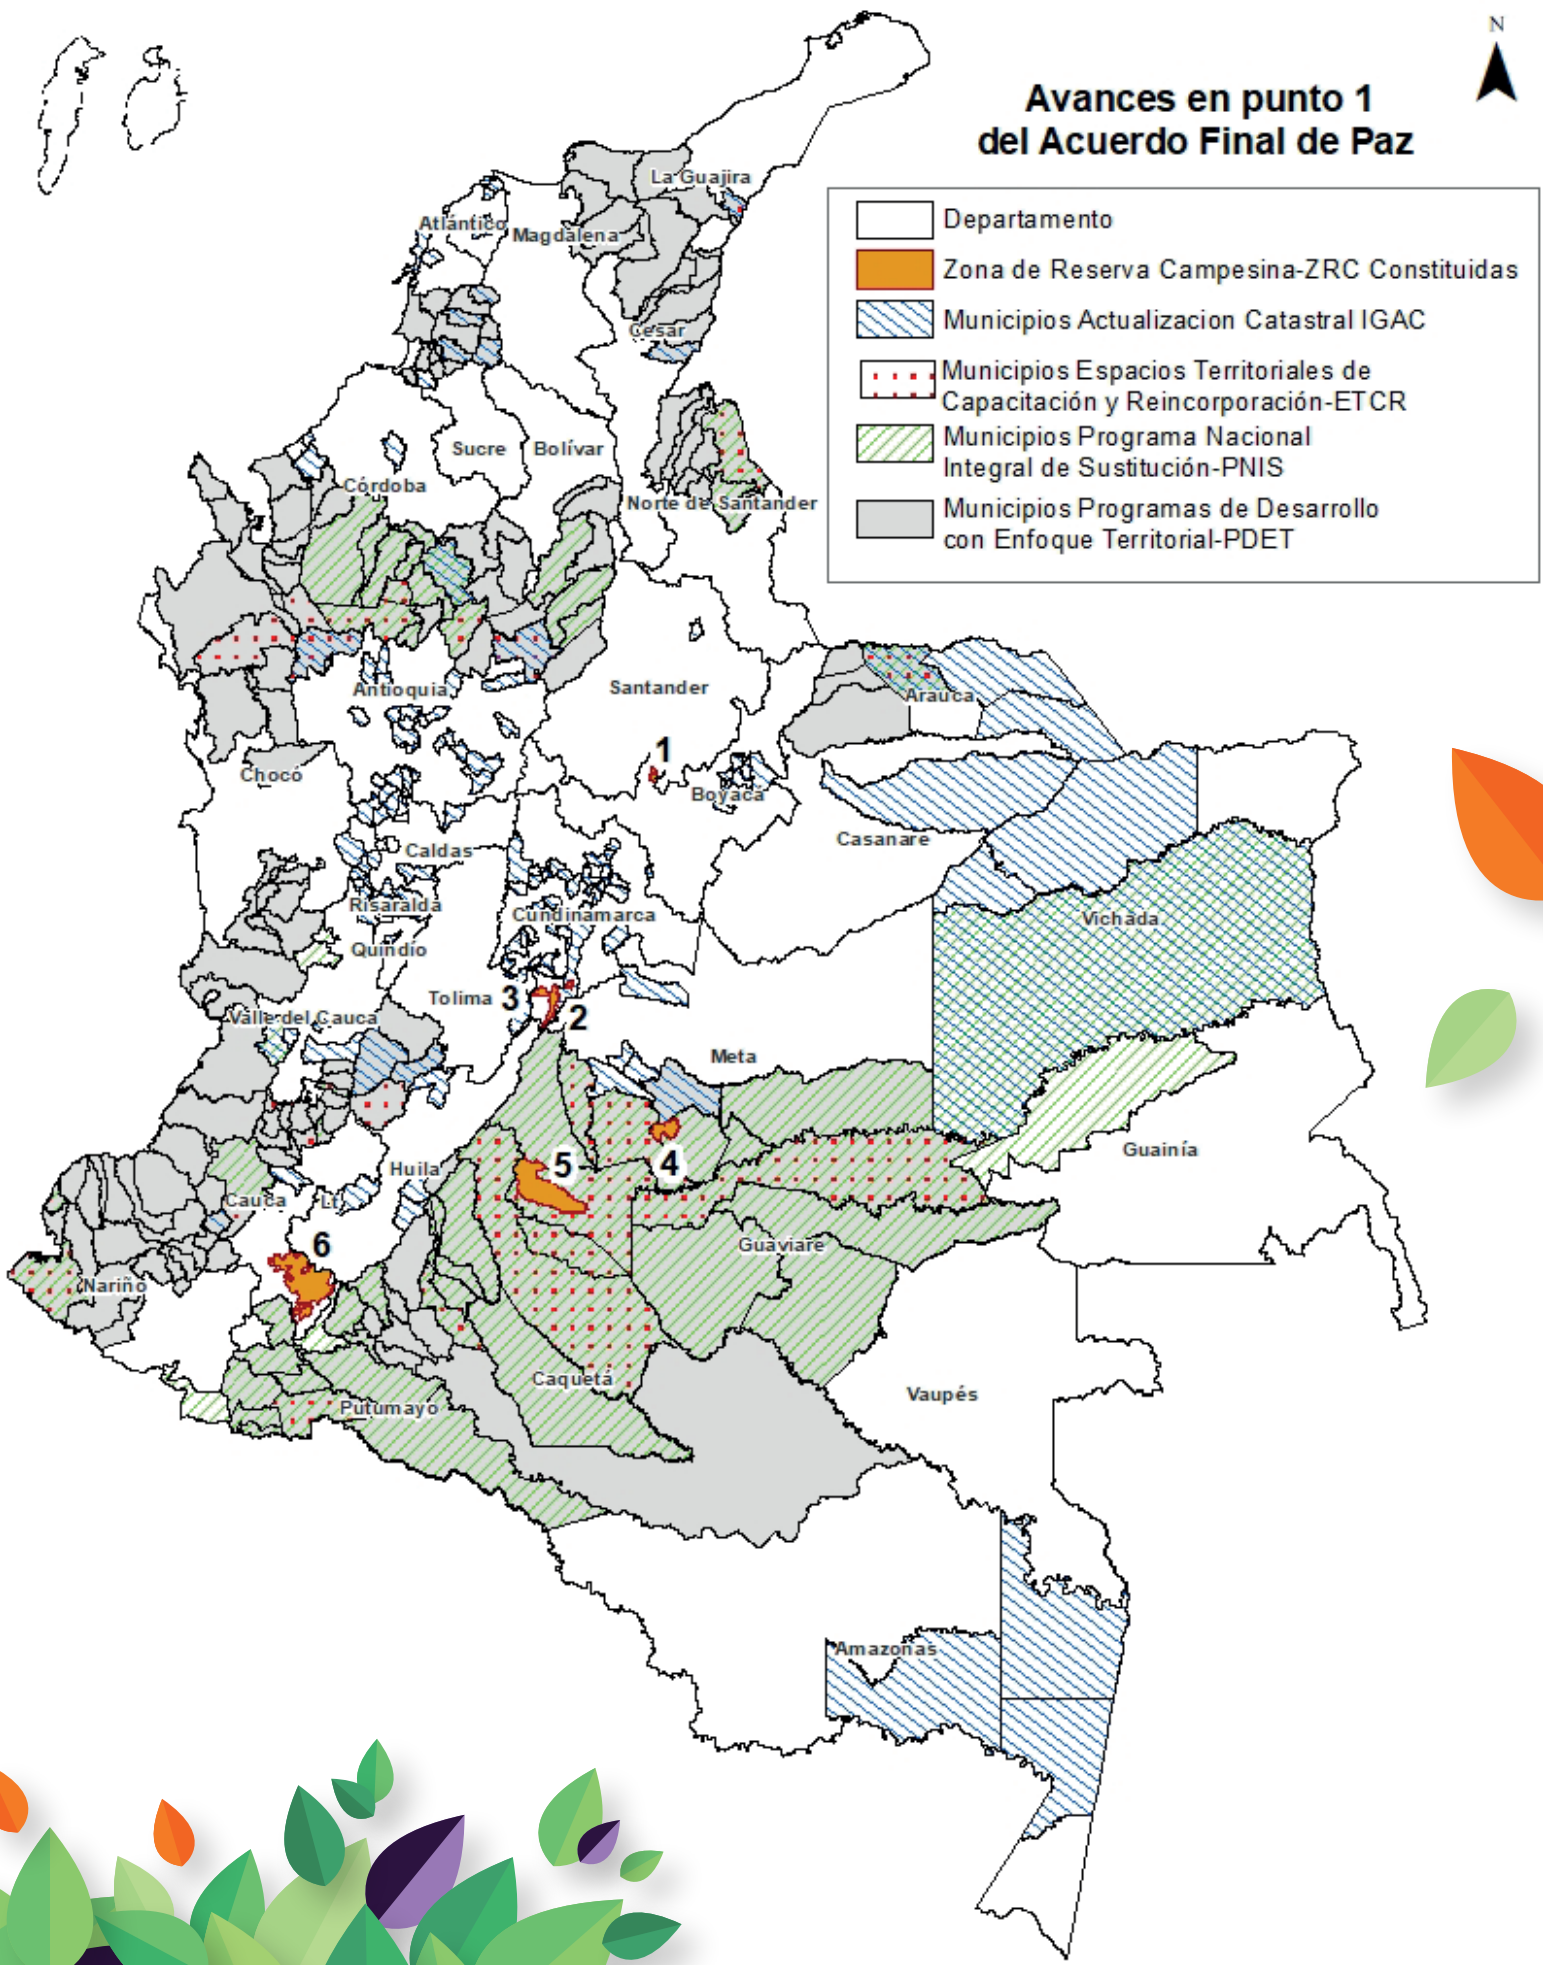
N

Avances en punto 1
del Acuerdo Final de Paz

Departamento
Zona de Reserva Campesina-ZRC Constituidas
Municipios Actualizacion Catastral IGAC
Municipios Espacios Territoriales de Capacitación y Reincorporación-ETCR
Municipios Programa Nacional Integral de Sustitución-PNIS
Municipios Programas de Desarrollo con Enfoque Territorial-PDET

La Guajira
Atlántico
Magdalena
Cesar
Sucre
Bolívar
Córdoba
Norte de Santander
Antioquia
Santander
Arauca
1
Chocó
Boyacá
Casanare
Caldas
Risaralda
Cundinamarca
Vichada
Quindío
Tolima
3
2
Valle del Cauca
Meta
Huila
5
4
Guainía
Cauca
6
Guaviare
Nariño
Caquetá
Vaupés
Putumayo
Amazonas